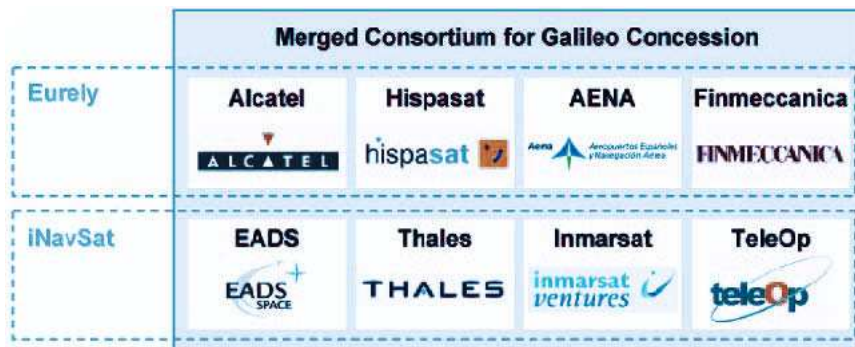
Merged Consortium for Galileo Concession

| | | | | |
|---|---|---|---|---|
| Eurely | Alcatel<br>ALCATEL | Hispasat<br>hispasat | AENA<br>Aena Aeropuertos Españoles y Navegación Aérea | Finmeccanica<br>FINMECCANICA |
| iNavSat | EADS<br>EADS SPACE | Thales<br>THALES | Inmarsat<br>inmarsat ventures | TeleOp<br>teleOp |